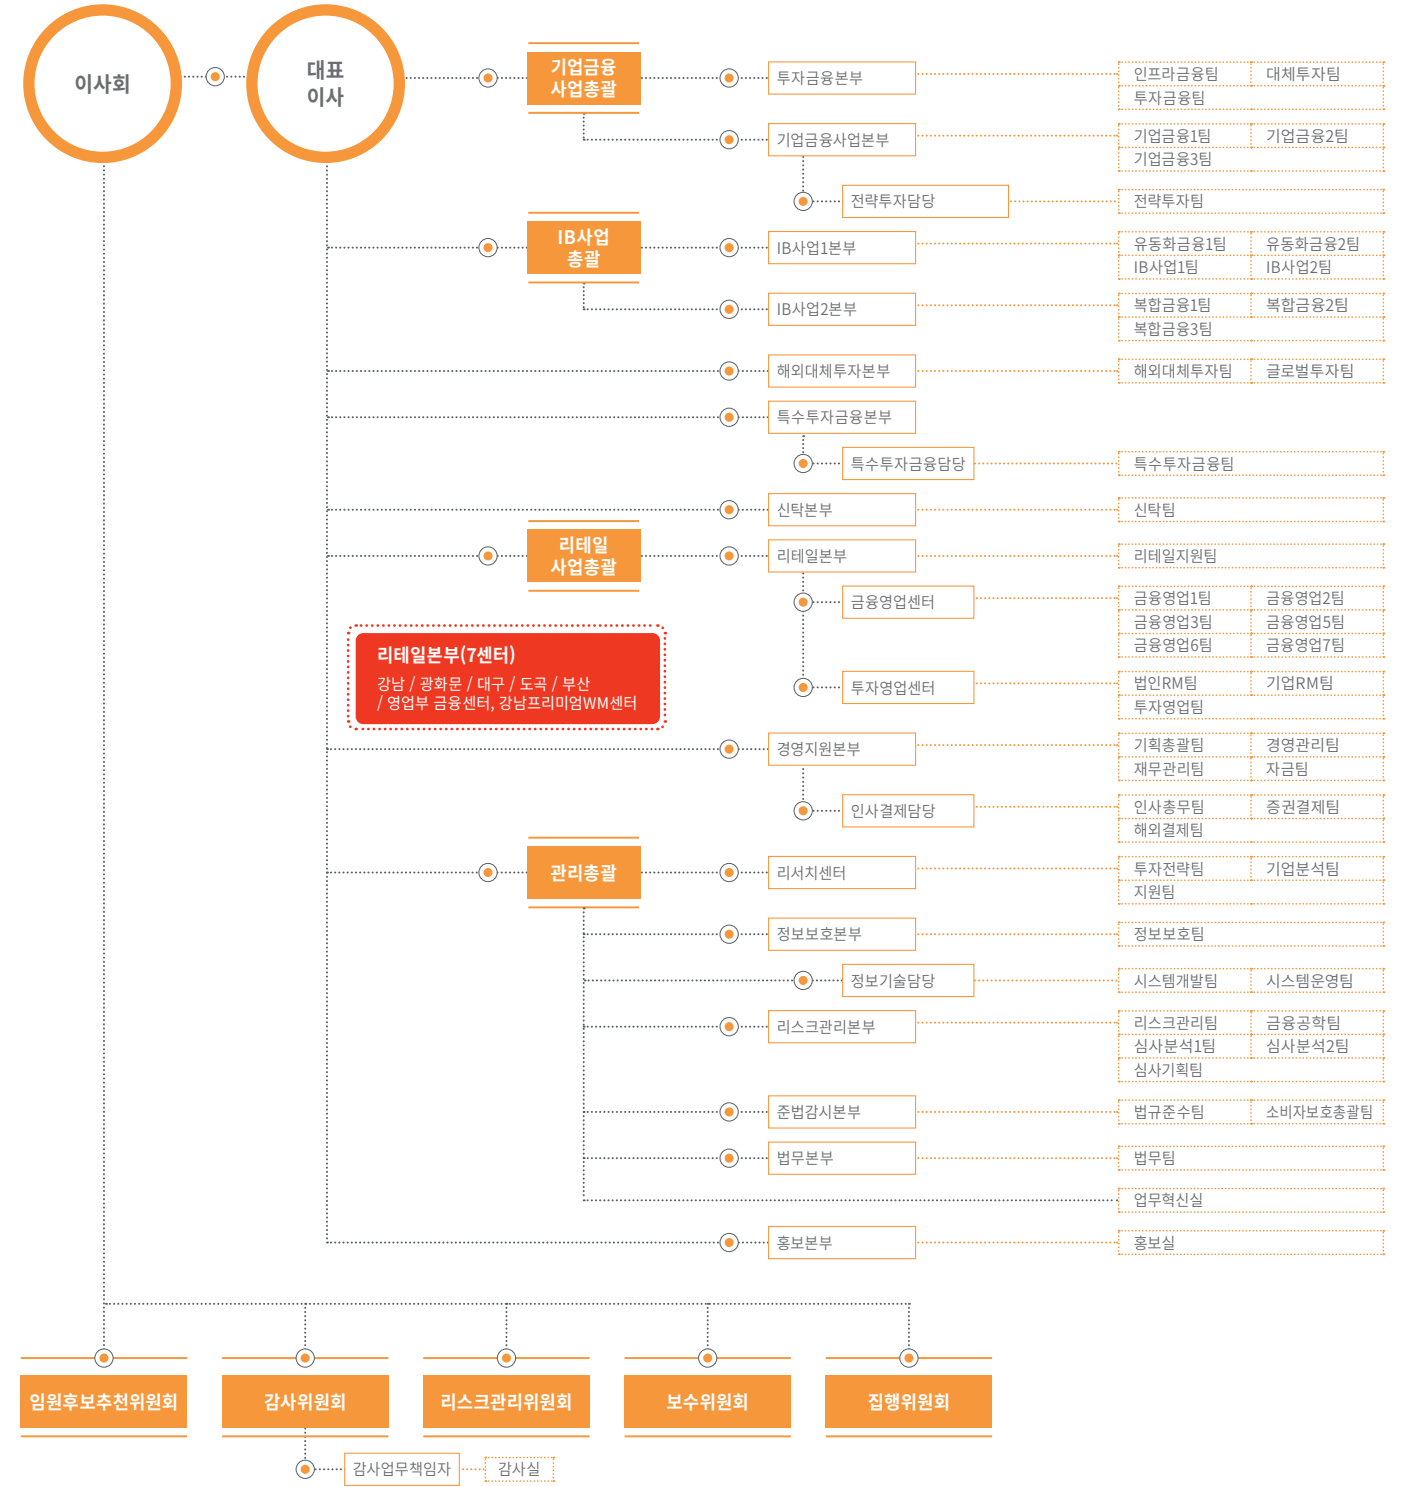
이사회

대표
이사

기업금융
사업총괄

투자금융본부

인프라금융팀
대체투자팀
투자금융팀

기업금융사업본부

기업금융1팀
기업금융2팀
기업금융3팀

전략투자담당

전략투자팀

IB사업
총괄

IB사업1본부

유동화금융1팀
유동화금융2팀
IB사업1팀
IB사업2팀

IB사업2본부

복합금융1팀
복합금융2팀
복합금융3팀

해외대체투자본부

해외대체투자팀
글로벌투자팀

특수투자금융본부

특수투자금융담당

특수투자금융팀

신탁본부

신탁팀

리테일
사업총괄

리테일본부

리테일지원팀

리테일본부(7센터)
강남 / 광화문 / 대구 / 도곡 / 부산
/ 영업부 금융센터, 강남프리미엄WM센터

금융영업센터

금융영업1팀
금융영업2팀
금융영업3팀
금융영업5팀
금융영업6팀
금융영업7팀

투자영업센터

법인RM팀
기업RM팀
투자영업팀

경영지원본부

기획총괄팀
경영관리팀
재무관리팀
자금팀

인사결제담당

인사총무팀
증권결제팀
해외결제팀

관리총괄

리서치센터

투자전략팀
기업분석팀
지원팀

정보보호본부

정보보호팀

정보기술담당

시스템개발팀
시스템운영팀

리스크관리본부

리스크관리팀
금융공학팀
심사분석1팀
심사분석2팀
심사기획팀

준법감시본부

법규준수팀
소비자보호총괄팀

법무본부

법무팀

업무혁신실

홍보본부

홍보실

임원후보추천위원회
감사위원회
리스크관리위원회
보수위원회
집행위원회

감사업무책임자
감사실